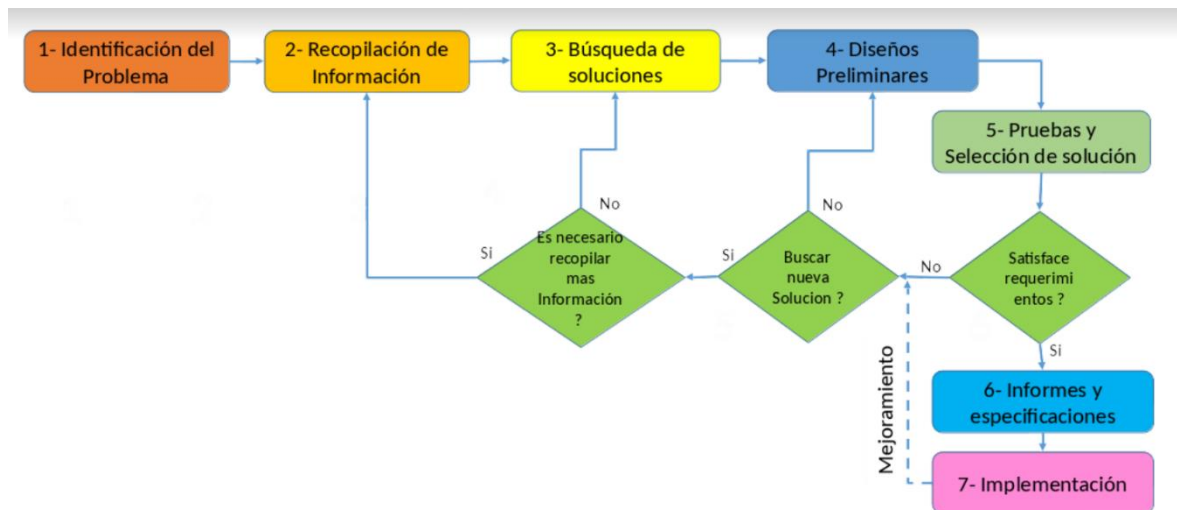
1- Identificación del Problema

2- Recopilación de Información

3- Búsqueda de soluciones

4- Diseños Preliminares

5- Pruebas y Selección de solución

Satisface requerimi entos ?

No

Si

Buscar nueva Solucion ?

No

Si

Es necesario recopilar mas Información ?

No

Si

6- Informes y especificaciones

7- Implementación

Mejoramiento